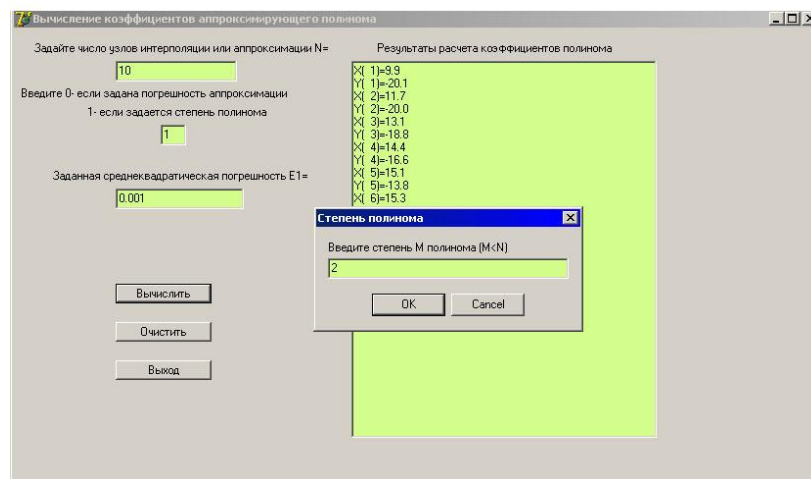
Вычисление коэффициентов аппроксимирующего полинома

Задайте число узлов интерполяции или аппроксимации N=

10

Введите 0- если задана погрешность аппроксимации
1- если задается степень полинома

1

Заданная среднеквадратическая погрешность E1=

0.001

Вычислить

Очистить

Выход

Результаты расчета коэффициентов полинома

X( 1)=9.9
Y( 1)=-20.1
X( 2)=11.7
Y( 2)=-20.0
X( 3)=13.1
Y( 3)=-18.8
X( 4)=14.4
Y( 4)=-16.6
X( 5)=15.1
Y( 5)=-13.8
X( 6)=15.3

Степень полинома

Введите степень M полинома (M<N)

2

OK

Cancel